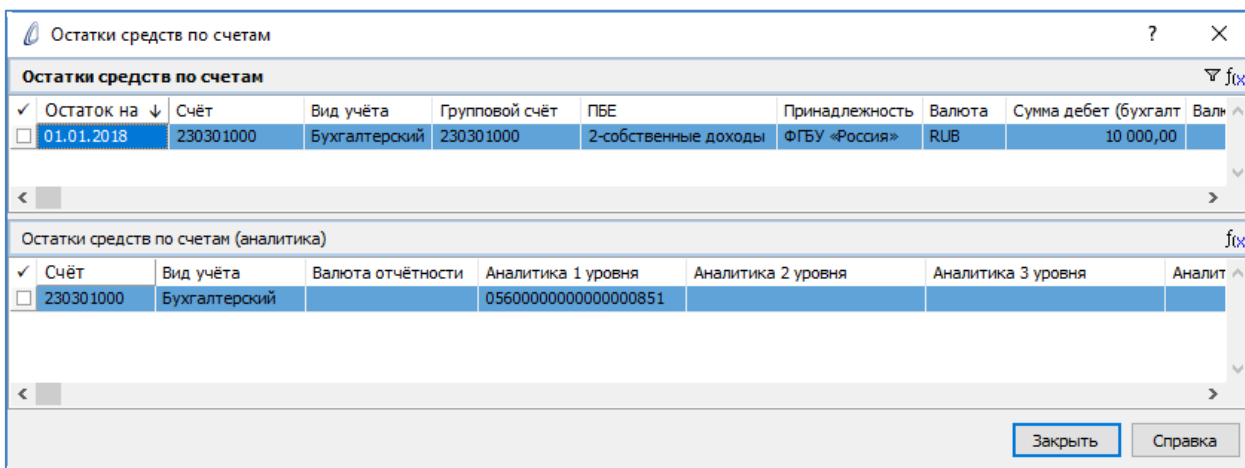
Остатки средств по счетам ? ×

Остатки средств по счетам

| ✓ | Остаток на ↓ | Счёт | Вид учёта | Групповой счёт | ПБЕ | Принадлежность | Валюта | Сумма дебет (бухгалт | Валю |
|---|---|---|---|---|---|---|---|---|---|
| ☐ | 01.01.2018 | 230301000 | Бухгалтерский | 230301000 | 2-собственные доходы | ФГБУ «Россия» | RUB | 10 000,00 | |

Остатки средств по счетам (аналитика)

| ✓ | Счёт | Вид учёта | Валюта отчётности | Аналитика 1 уровня | Аналитика 2 уровня | Аналитика 3 уровня | Аналит |
|---|---|---|---|---|---|---|---|
| ☐ | 230301000 | Бухгалтерский | | 05600000000000000851 | | | |

Закрыть Справка